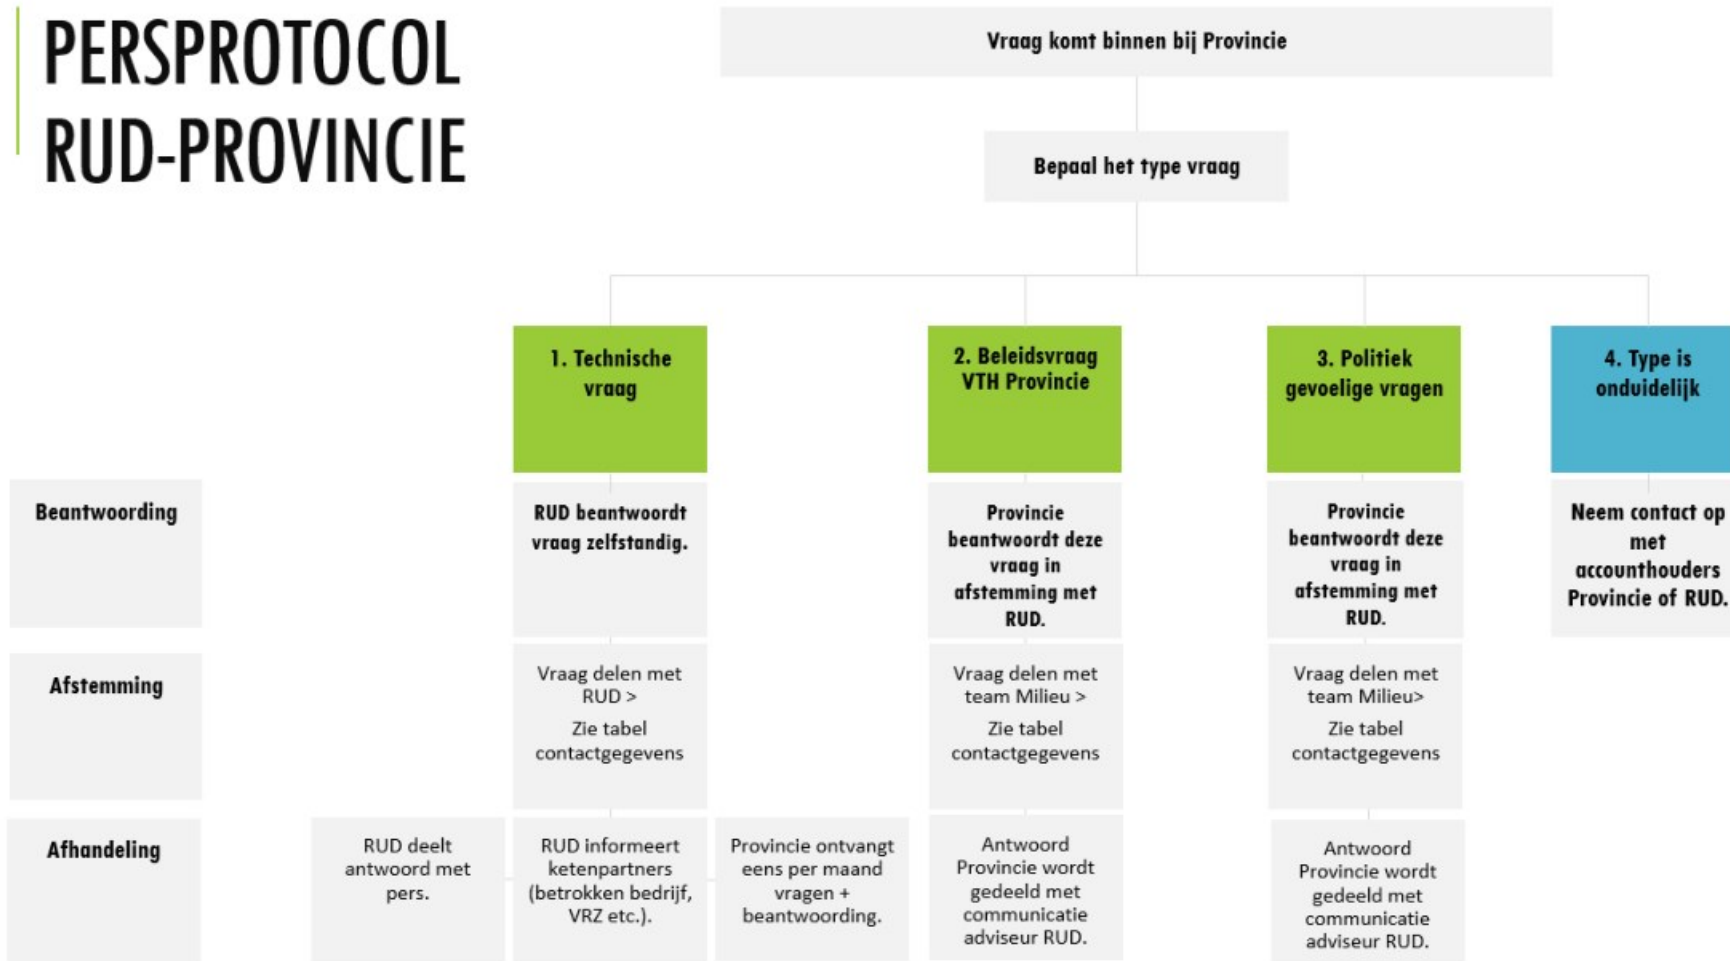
PERSPROTOCOL RUD-PROVINCIE

Vraag komt binnen bij Provincie

Bepaal het type vraag

1. Technische vraag

2. Beleidsvraag VTH Provincie

3. Politiek gevoelige vragen

4. Type is onduidelijk

Beantwoording

RUD beantwoordt vraag zelfstandig.

Provincie beantwoordt deze vraag in afstemming met RUD.

Provincie beantwoordt deze vraag in afstemming met RUD.

Neem contact op met accounthouders Provincie of RUD.

Afstemming

Vraag delen met RUD >
Zie tabel contactgegevens

Vraag delen met team Milieu >
Zie tabel contactgegevens

Vraag delen met team Milieu>
Zie tabel contactgegevens

Afhandeling

RUD deelt antwoord met pers.

RUD informeert ketenpartners (betrokken bedrijf, VRZ etc.).

Provincie ontvangt eens per maand vragen + beantwoording.

Antwoord Provincie wordt gedeeld met communicatie adviseur RUD.

Antwoord Provincie wordt gedeeld met communicatie adviseur RUD.